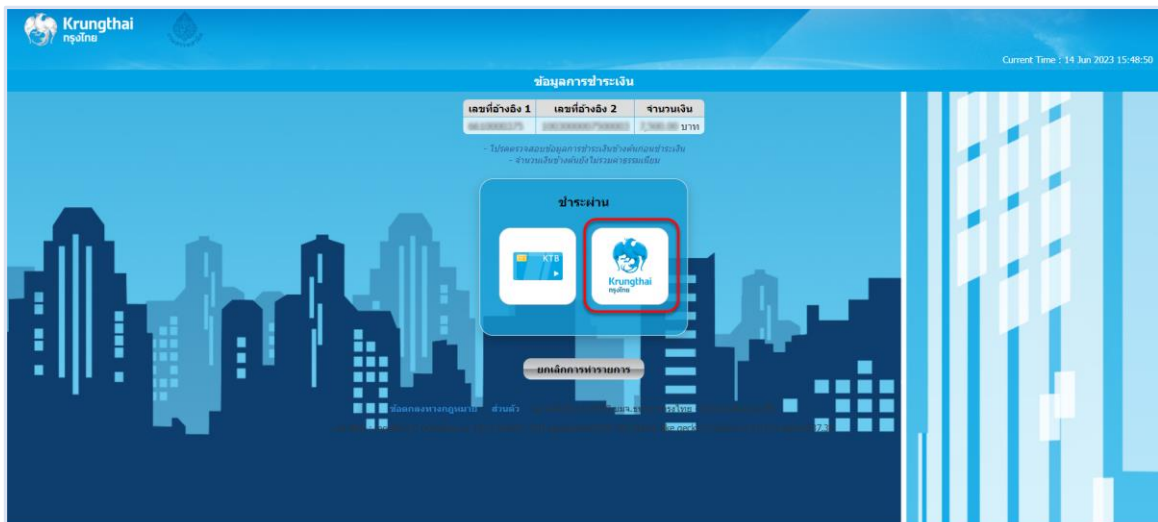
Krungthai
กรุงไทย

Current Time : 14 Jun 2023 15:48:50

ข้อมูลการชำระเงิน

| เลขที่อ้างอิง 1 | เลขที่อ้างอิง 2 | จำนวนเงิน |
|---|---|---|
| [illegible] | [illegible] | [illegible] บาท |

- โปรดตรวจสอบข้อมูลการชำระเงินข้างต้นก่อนชำระเงิน
- จำนวนเงินข้างต้นยังไม่รวมค่าธรรมเนียม

ชำระผ่าน

KTB

Krungthai
กรุงไทย

ยกเลิกการทำรายการ

ข้อตกลงทางกฎหมาย ส่วนตัว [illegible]

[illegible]